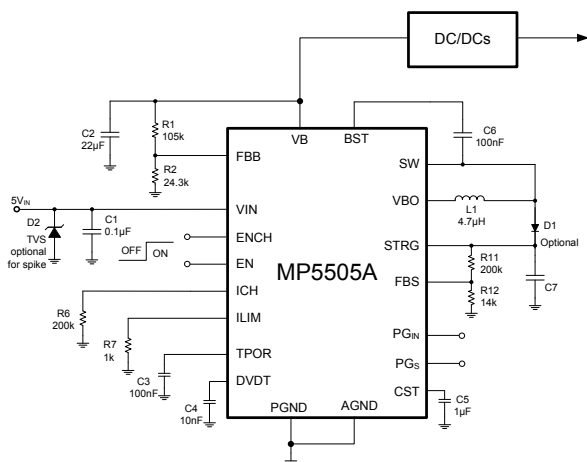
DC/DCs

C2
22µF

R1
105k

R2
24.3k

VB

BST

C6
100nF

FBB

SW

$5V_{IN}$

D2
TVS
optional
for spike

C1
0.1µF

VIN

VBO

L1
4.7µH

D1
Optional

ENCH

OFF

ON

EN

STRG

MP5505A

R11
200k

FBS

R12
14k

C7

ICH

R6
200k

ILIM

R7
1k

$PG_{IN}$

$PG_S$

TPOR

C3
100nF

DVDT

C4
10nF

CST

C5
1µF

PGND

AGND